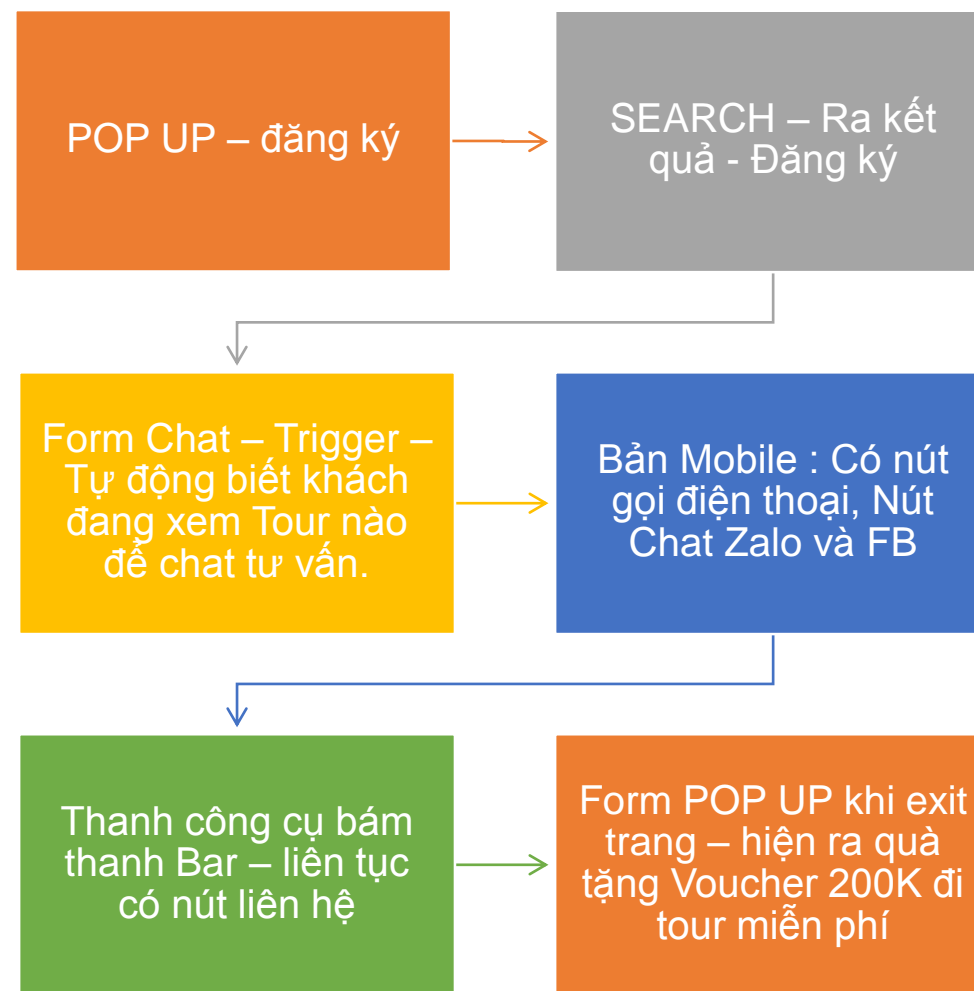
POP UP – đăng ký

SEARCH – Ra kết quả - Đăng ký

Form Chat – Trigger – Tự động biết khách đang xem Tour nào để chat tư vấn.

Bản Mobile : Có nút gọi điện thoại, Nút Chat Zalo và FB

Thanh công cụ bám thanh Bar – liên tục có nút liên hệ

Form POP UP khi exit trang – hiện ra quà tặng Voucher 200K đi tour miễn phí